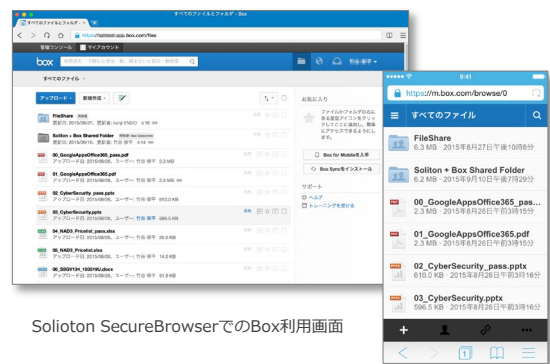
すべてのファイルとフォルダー - Box
すべてのファイルとフォルダ - Box
https://solitonsecure.app.box.com/files
管理コンソール | マイアカウント
box
すべてのファイル
アップロード
新規作成
FileShare
Soliton + Box Shared Folder
00_GoogleAppsOffice365_pass.pdf
01_GoogleAppsOffice365.pdf
02_CyberSecurity_pass.pptx
03_CyberSecurity.pptx
04_NAD3_Pricelist_pass.xlsx
05_NAD3_Pricelist.xlsx
06_SSGW1H_150519J.docx
お知らせ
Box for Mobileを入手
Box Syncをインストール
サポート
ヘルプ
トレーニングを受ける
9:41
https://m.box.com/browse/0
すべてのファイル
FileShare
6.3 MB・2015年8月27日午後10時8分
Soliton + Box Shared Folder
6.2 MB・2015年9月10日午前7時29分
00_GoogleAppsOffice365_pas...
2.3 MB・2015年8月26日午前3時15分
01_GoogleAppsOffice365.pdf
2.3 MB・2015年8月26日午前3時15分
02_CyberSecurity_pass.pptx
610.0 KB・2015年8月26日午前3時16分
03_CyberSecurity.pptx
596.5 KB・2015年8月26日午前3時15分
Solioton SecureBrowserでのBox利用画面